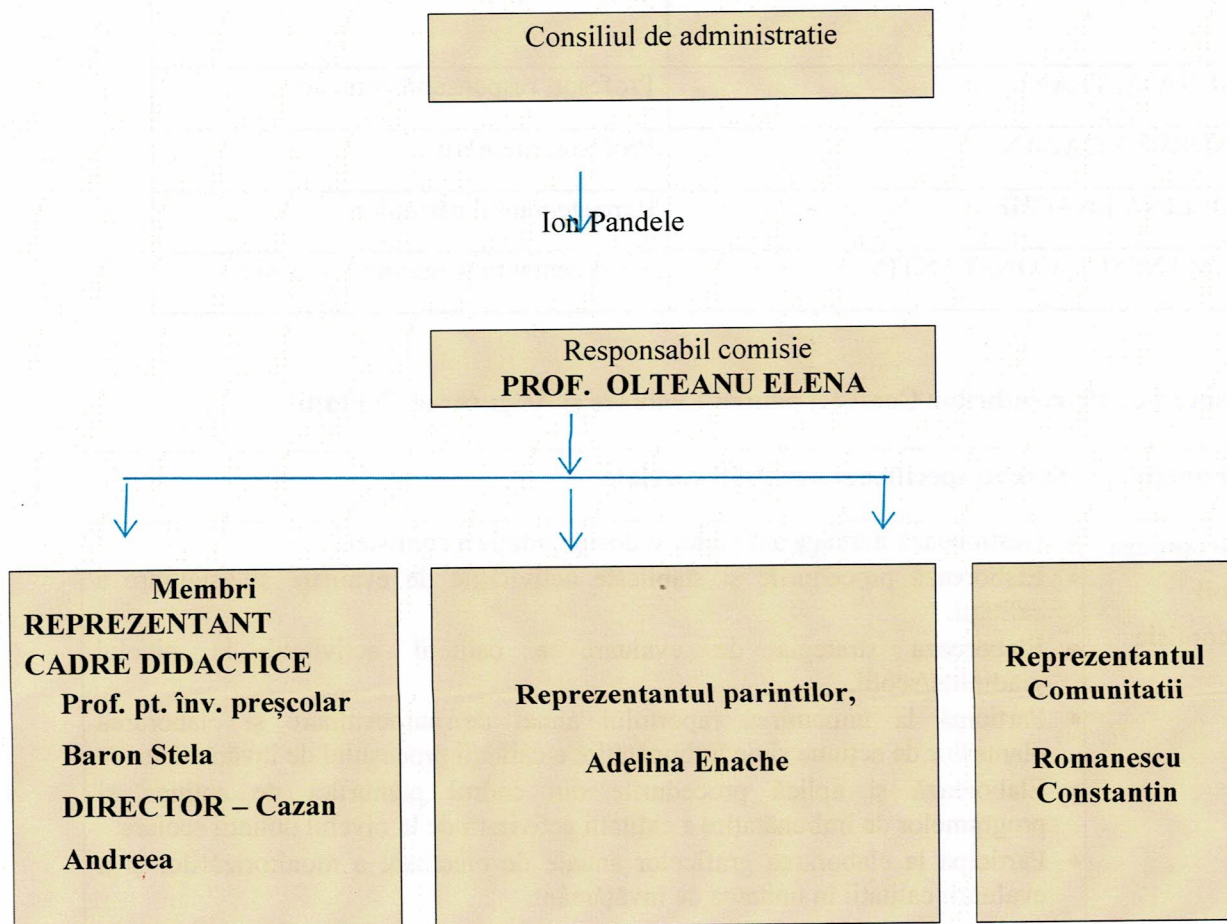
Consiliul de administratie

Ion Pandele

Responsabil comisie
PROF. OLTEANU ELENA

Membri
REPREZENTANT
CADRE DIDACTICE
Prof. pt. înv. preşcolar
Baron Stela
DIRECTOR – Cazan
Andreea

Reprezentantul parintilor,
Adelina Enache

Reprezentantul
Comunitatii
Romanescu
Constantin